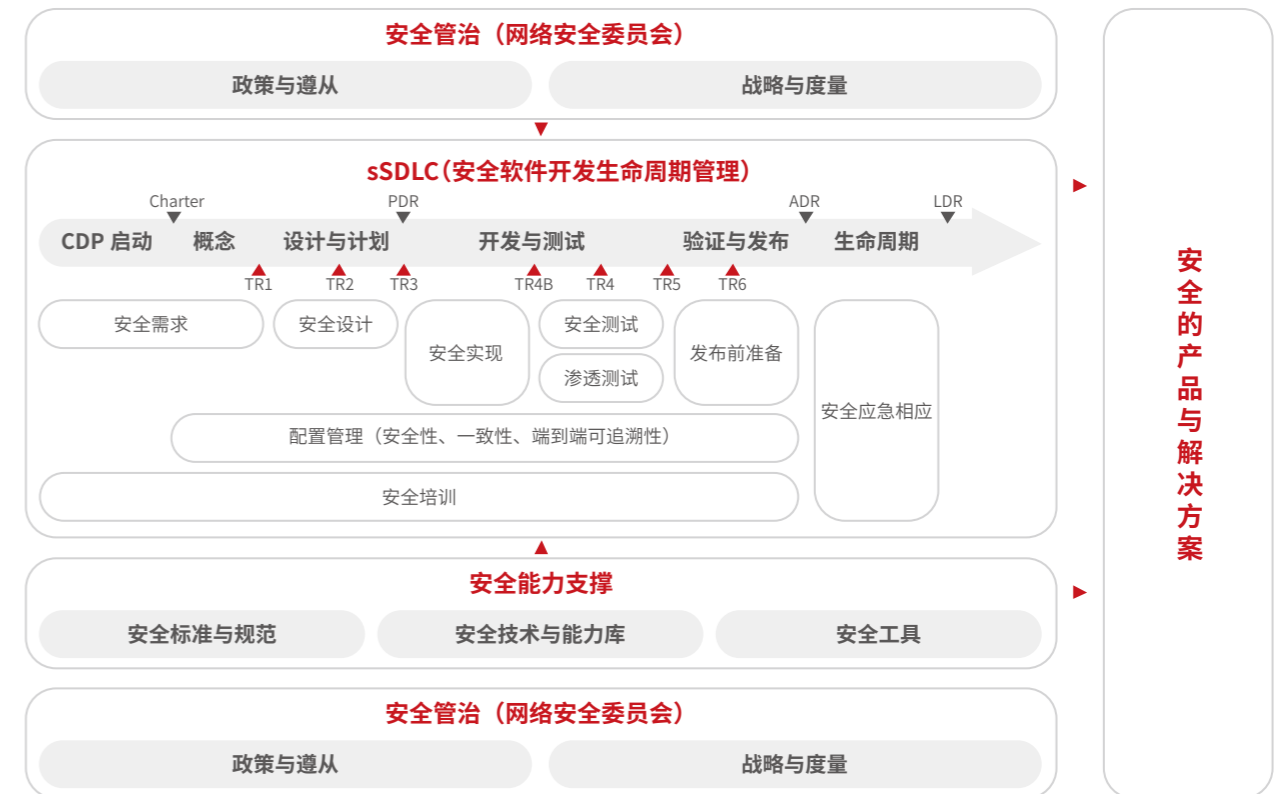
安全管治（网络安全委员会）

政策与遵从

战略与度量

sSDLC（安全软件开发生命周期管理）

Charter

PDR

ADR

LDR

CDP 启动

概念

设计与计划

开发与测试

验证与发布

生命周期

TR1

TR2

TR3

TR4B

TR4

TR5

TR6

安全需求

安全设计

安全实现

安全测试

渗透测试

发布前准备

安全应急相应

配置管理（安全性、一致性、端到端可追溯性）

安全培训

安全能力支撑

安全标准与规范

安全技术与能力库

安全工具

安全管治（网络安全委员会）

政策与遵从

战略与度量

安全的产品与解决方案